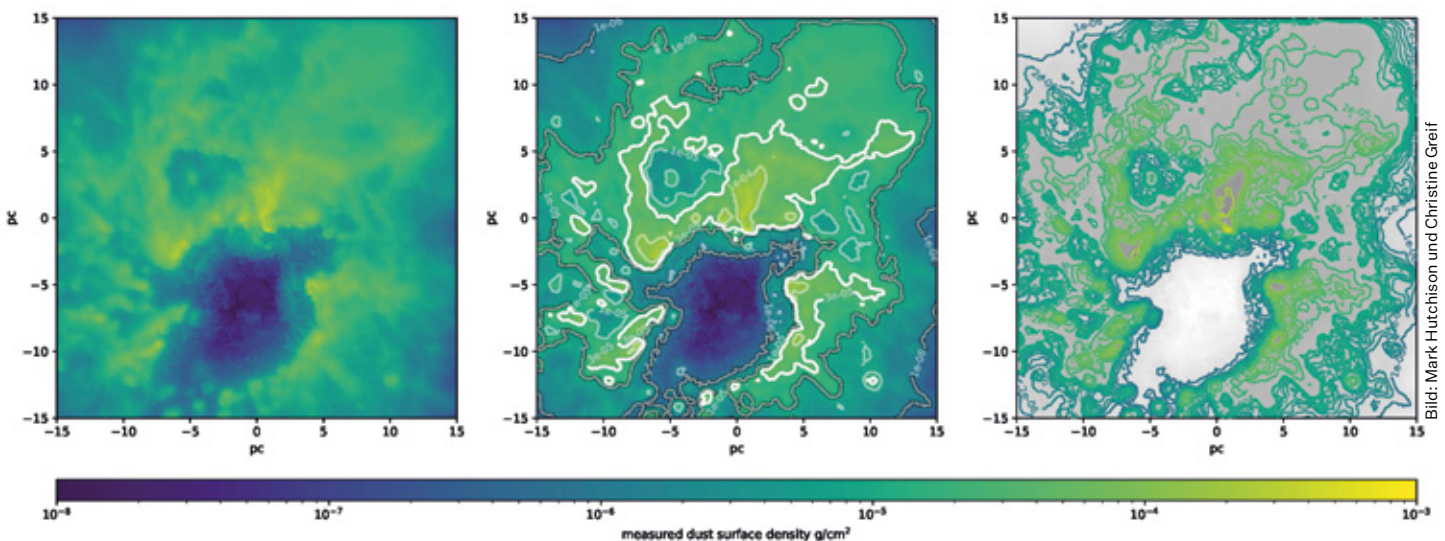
15
10
5
0
−5
−10
−15
pc
−15 −10 −5 0 5 10 15
pc

15
10
5
0
−5
−10
−15
pc
−15 −10 −5 0 5 10 15
pc

15
10
5
0
−5
−10
−15
pc
−15 −10 −5 0 5 10 15
pc

Bild: Mark Hutchison und Christine Greif

$10^{-8}$ $10^{-7}$ $10^{-6}$ $10^{-5}$ $10^{-4}$ $10^{-3}$
measured dust surface density g/cm$^2$